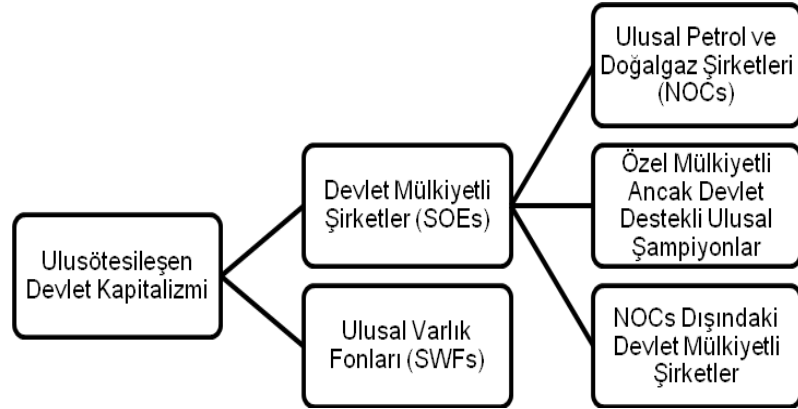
Ulusötesileşen Devlet Kapitalizmi

Devlet Mülkiyetli Şirketler (SOEs)

Ulusal Varlık Fonları (SWFs)

Ulusal Petrol ve Doğalgaz Şirketleri (NOCs)

Özel Mülkiyetli Ancak Devlet Destekli Ulusal Şampiyonlar

NOCs Dışındaki Devlet Mülkiyetli Şirketler